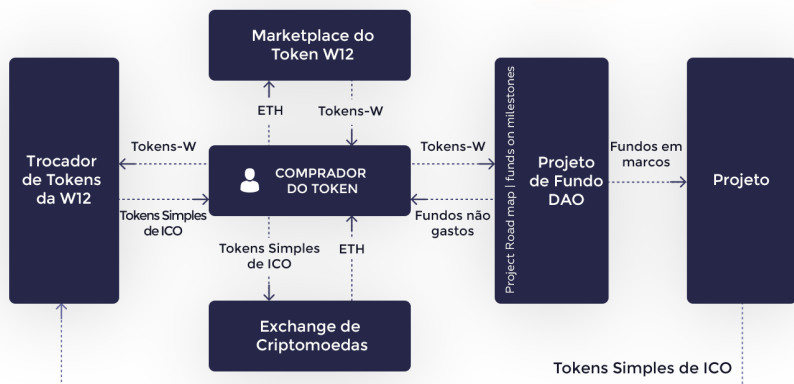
Marketplace do Token W12

ETH

Tokens-W

Trocador de Tokens da W12

Tokens-W

Tokens Simples de ICO

COMPRADOR DO TOKEN

Tokens-W

Fundos não gastos

Project Road map | funds on milestones

Projeto de Fundo DAO

Fundos em marcos

Projeto

Tokens Simples de ICO

ETH

Exchange de Criptomoedas

Tokens Simples de ICO